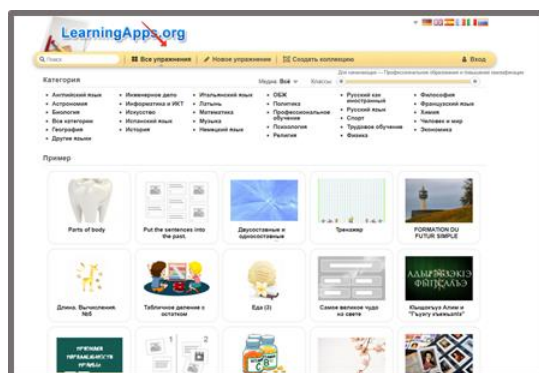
LearningApps.org

Поиск | Все упражнения | Новое упражнение | Создать коллекцию | Вход

Категория

Медиа Всё | Классы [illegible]

- Английский язык
- Астрономия
- Биология
- Все категории
- География
- Другие языки
- Инженерное дело
- Информатика и ИКТ
- Искусство
- Испанский язык
- История
- Итальянский язык
- Латынь
- Математика
- Музыка
- Немецкий язык
- ОБЖ
- Политика
- Профессиональное обучение
- Психология
- Религия
- Русский как иностранный
- Русский язык
- Спорт
- Трудовое обучение
- Физика
- Философия
- Французский язык
- Химия
- Человек и мир
- Экономика

Пример

Parts of body

Put the sentences into the past.

Двусоставные и односоставные

Тренажер

FORMATION DU FUTUR SIMPLE

Длина. Вычисления. 3рб

Табличное деление с остатком

Еда (3)

Самое великое чудо на свете

АДЫГЭБЗЭ ФЭШЪЭЛЪЭ

Къщаягьэ Алии и "Гъуэгу къыхэлъэ"

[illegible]